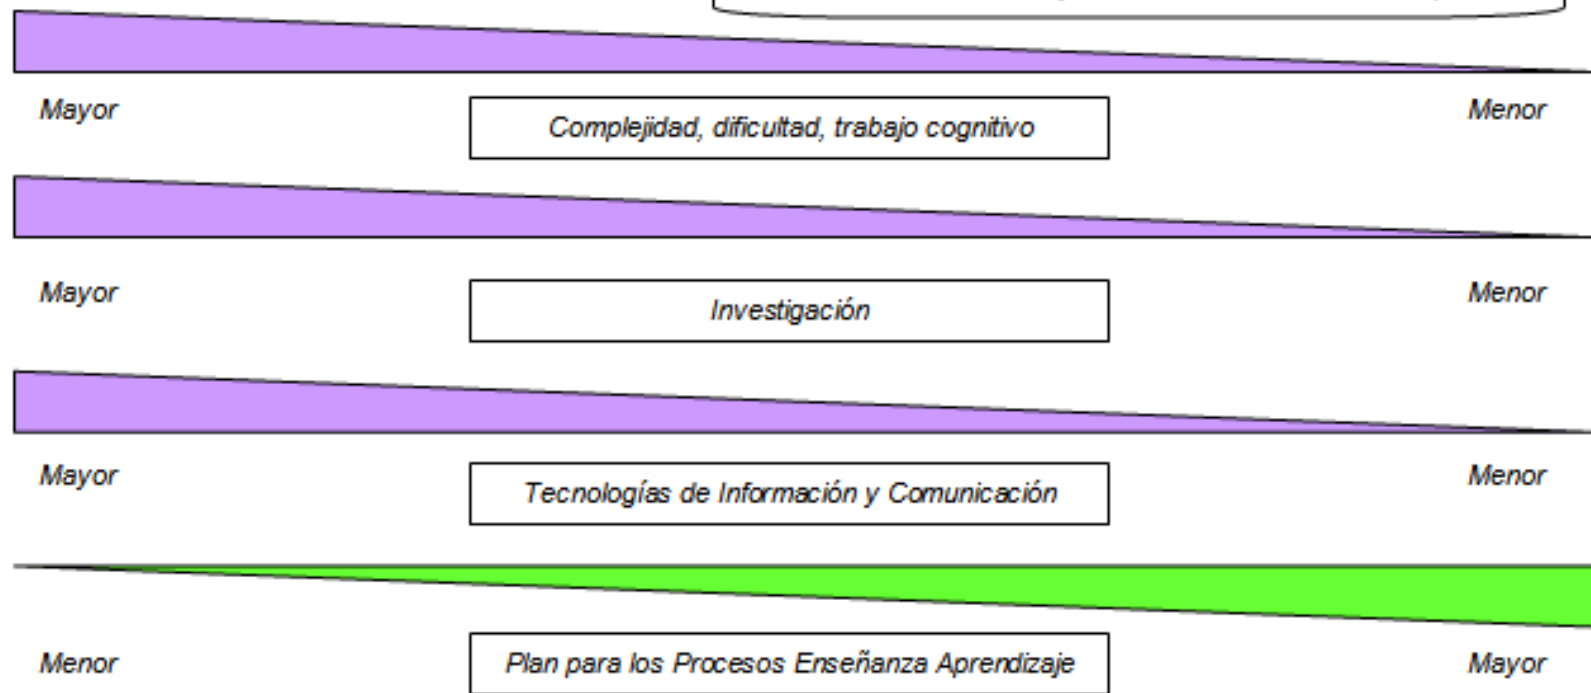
Mayor

Complejidad, dificultad, trabajo cognitivo

Menor

Mayor

Investigación

Menor

Mayor

Tecnologías de Información y Comunicación

Menor

Menor

Plan para los Procesos Enseñanza Aprendizaje

Mayor